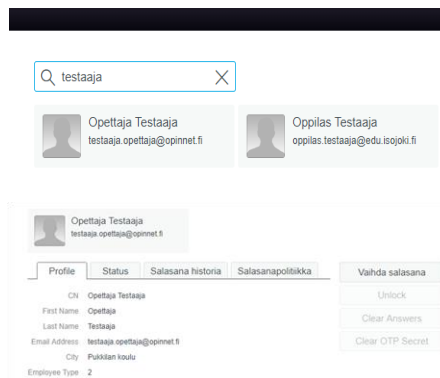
testaaja

Opettaja Testaaja
testaaja.opettaja@opinnet.fi

Oppilas Testaaja
oppilas.testaaja@edu.isojoki.fi

Opettaja Testaaja
testaaja.opettaja@opinnet.fi

Profile | Status | Salasana historia | Salasanapolitiikka

Vaihda salasana
Unlock
Clear Answers
Clear OTP Secret

CN Opettaja Testaaja
First Name Opettaja
Last Name Testaaja
Email Address testaaja.opettaja@opinnet.fi
City Pukkilan koulu
Employee Type 2